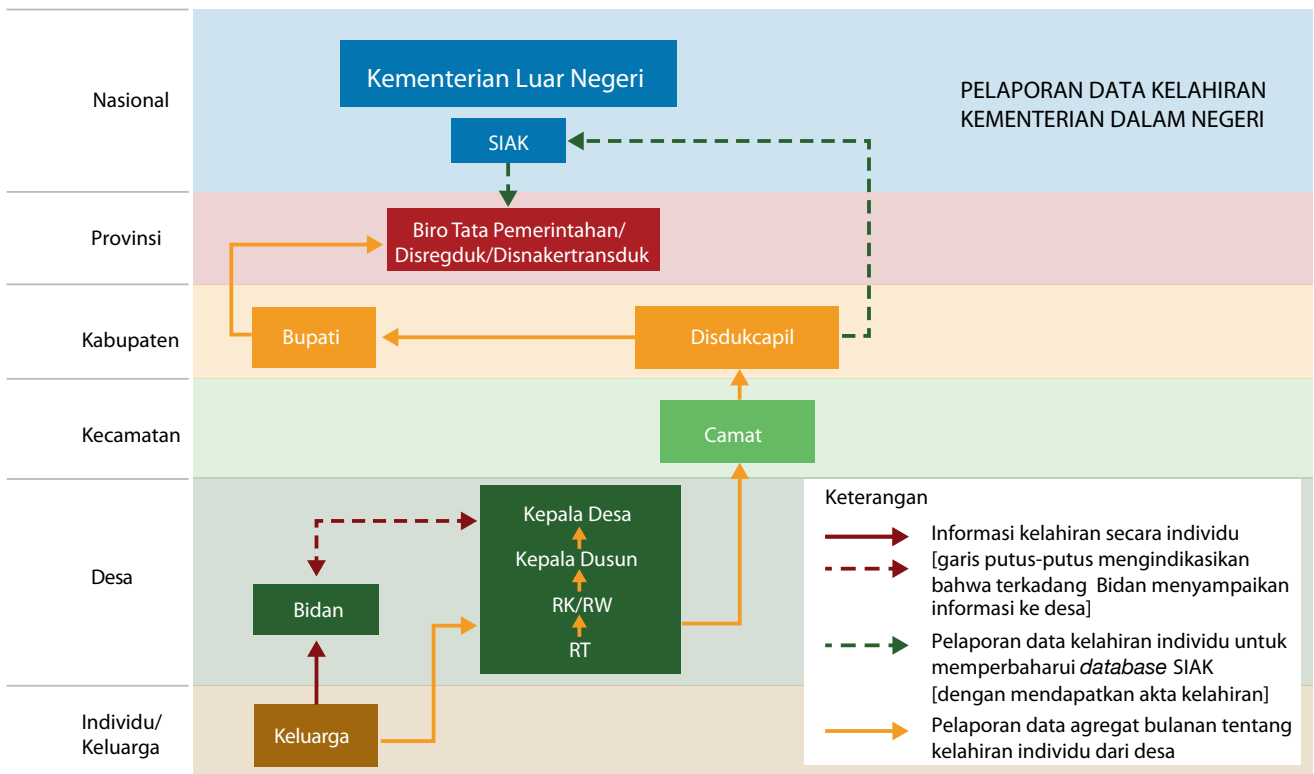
Nasional

Kementerian Luar Negeri

PELAPORAN DATA KELAHIRAN KEMENTERIAN DALAM NEGERI

SIAK

Provinsi

Biro Tata Pemerintahan/ Disregduk/Disnakertransduk

Kabupaten

Bupati

Disdukcapil

Kecamatan

Camat

Desa

Kepala Desa

Kepala Dusun

RK/RW

RT

Bidan

Individu/ Keluarga

Keluarga

Keterangan

Informasi kelahiran secara individu

[garis putus-putus mengindikasikan bahwa terkadang Bidan menyampaikan informasi ke desa]

Pelaporan data kelahiran individu untuk memperbaharui *database* SIAK [dengan mendapatkan akta kelahiran]

Pelaporan data agregat bulanan tentang kelahiran individu dari desa